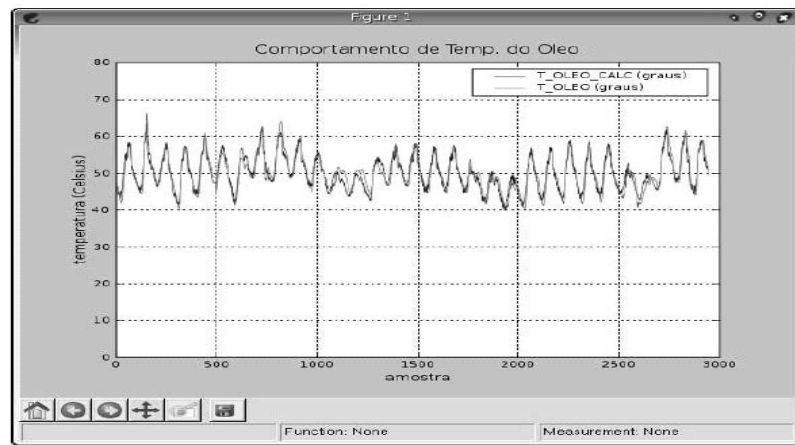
Figure 1

Comportamento de Temp. do Oleo

T_OLEO_CALC (graus)
T_OLEO (graus)

temperatura (Celsius)

80
70
60
50
40
30
20
10
0

0
500
1000
1500
2000
2500
3000

amostra

Function: None
Measurement: None